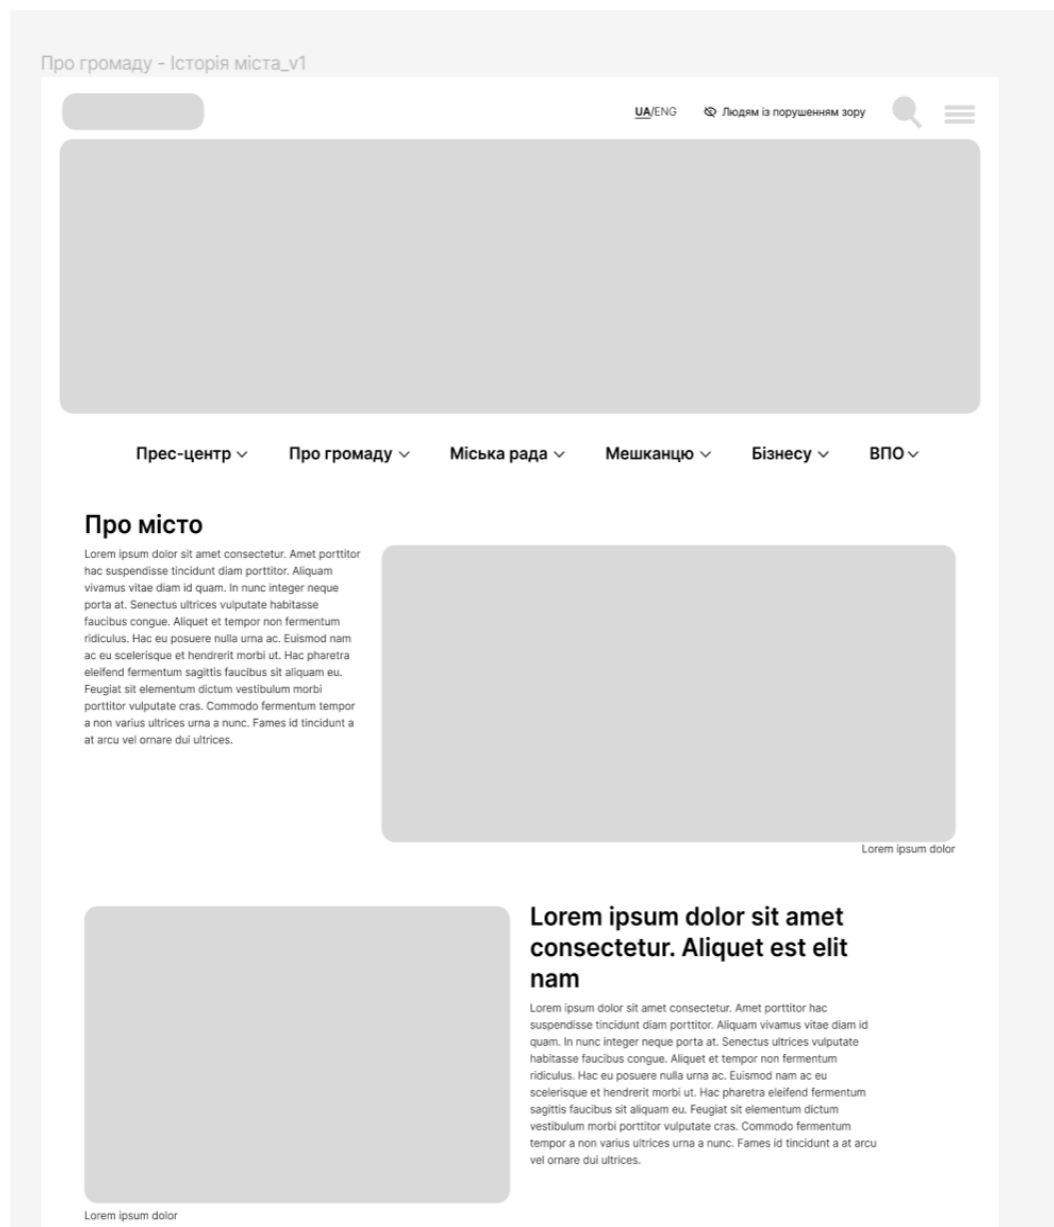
Про громаду - Історія міста_v1

UA/ENG

Людям із порушенням зору

Прес-центр

Про громаду

Міська рада

Мешканцю

Бізнесу

ВПО

Про місто

Lorem ipsum dolor sit amet consectetur. Amet porttitor hac suspendisse tincidunt diam porttitor. Aliquam vivamus vitae diam id quam. In nunc integer neque porta at. Senectus ultrices vulputate habitasse faucibus congue. Aliquet et tempor non fermentum ridiculus. Hac eu posuere nulla urna ac. Euismod nam ac eu scelerisque et hendrerit morbi ut. Hac pharetra eleifend fermentum sagittis faucibus sit aliquam eu. Feugiat sit elementum dictum vestibulum morbi porttitor vulputate cras. Commodo fermentum tempor a non varius ultrices urna a nunc. Fames id tincidunt a at arcu vel ornare dui ultrices.

Lorem ipsum dolor

Lorem ipsum dolor sit amet consectetur. Aliquet est elit nam

Lorem ipsum dolor sit amet consectetur. Amet porttitor hac suspendisse tincidunt diam porttitor. Aliquam vivamus vitae diam id quam. In nunc integer neque porta at. Senectus ultrices vulputate habitasse faucibus congue. Aliquet et tempor non fermentum ridiculus. Hac eu posuere nulla urna ac. Euismod nam ac eu scelerisque et hendrerit morbi ut. Hac pharetra eleifend fermentum sagittis faucibus sit aliquam eu. Feugiat sit elementum dictum vestibulum morbi porttitor vulputate cras. Commodo fermentum tempor a non varius ultrices urna a nunc. Fames id tincidunt a at arcu vel ornare dui ultrices.

Lorem ipsum dolor